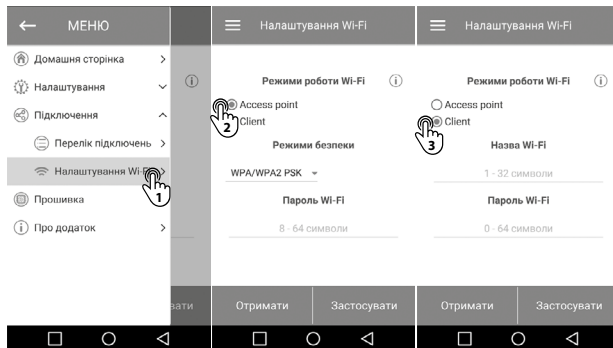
МЕНЮ

Домашня сторінка
Налаштування
Підключення
Перелік підключень
Налаштування Wi-Fi
1
Прошивка
Про додаток
вати

Налаштування Wi-Fi

Режими роботи Wi-Fi
Access point
Client
2
Режими безпеки
WPA/WPA2 PSK
Пароль Wi-Fi
8 - 64 символи

Отримати
Застосувати

Налаштування Wi-Fi

Режими роботи Wi-Fi
Access point
Client
3
Назва Wi-Fi
1 - 32 символи
Пароль Wi-Fi
0 - 64 символи

Отримати
Застосувати